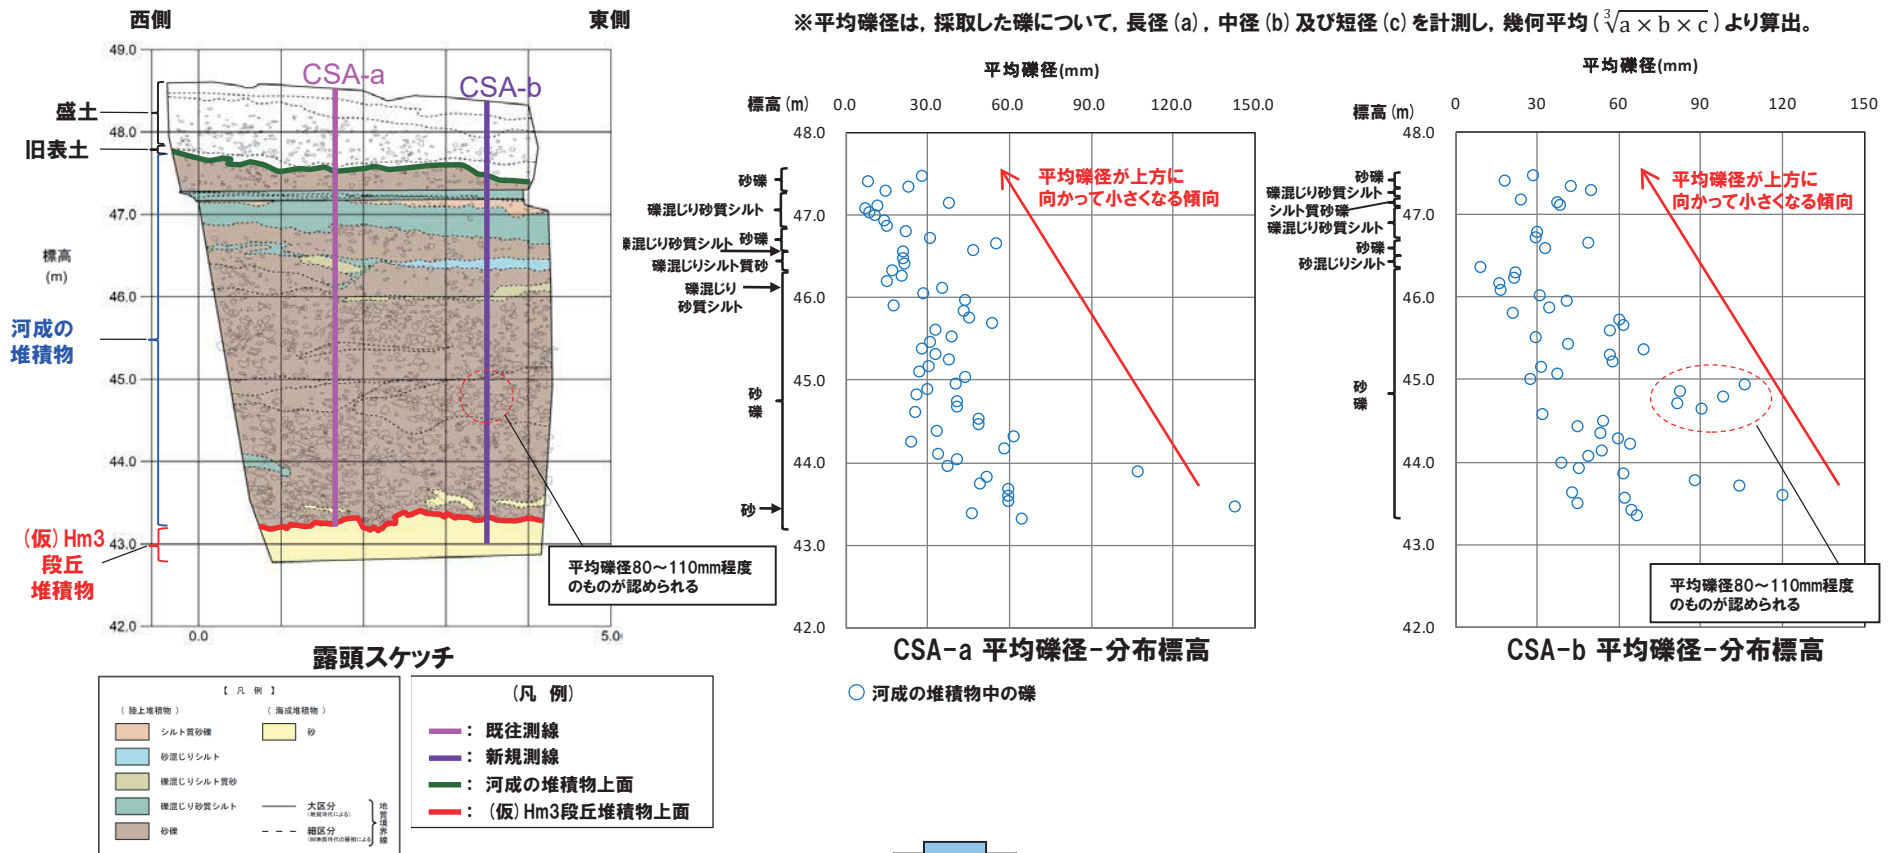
西側

東側

※平均礫径は，採取した礫について，長径 (a)，中径 (b) 及び短径 (c) を計測し，幾何平均 ($\sqrt[3]{a\times b\times c}$) より算出。

49.0

48.0

47.0

46.0

45.0

44.0

43.0

42.0

標高 (m)

0.0

5.0

CSA-a

CSA-b

盛土

旧表土

河成の堆積物

(仮) Hm3 段丘 堆積物

平均礫径80～110mm程度のものが認められる

露頭スケッチ

【凡例】

(陸上堆積物)

(海成堆積物)

シルト質砂礫

砂

砂混じりシルト

礫混じりシルト質砂

礫混じり砂質シルト

大区分

砂礫

細区分

地質境界線

(凡 例)

: 既往測線

: 新規測線

: 河成の堆積物上面

: (仮) Hm3段丘堆積物上面

平均礫径(mm)

標高 (m)

0.0 30.0 60.0 90.0 120.0 150.0

48.0

47.0

46.0

45.0

44.0

43.0

42.0

砂礫

礫混じり砂質シルト

礫混じり砂質シルト

砂礫

礫混じりシルト質砂

礫混じり砂質シルト

砂礫

砂

平均礫径が上方に向かって小さくなる傾向

CSA-a 平均礫径-分布標高

○ 河成の堆積物中の礫

平均礫径(mm)

標高 (m)

0 30 60 90 120 150

48.0

47.0

46.0

45.0

44.0

43.0

42.0

砂礫

礫混じり砂質シルト

シルト質砂礫

礫混じり砂質シルト

砂礫

砂混じりシルト

砂礫

平均礫径が上方に向かって小さくなる傾向

平均礫径80～110mm程度のものが認められる

CSA-b 平均礫径-分布標高